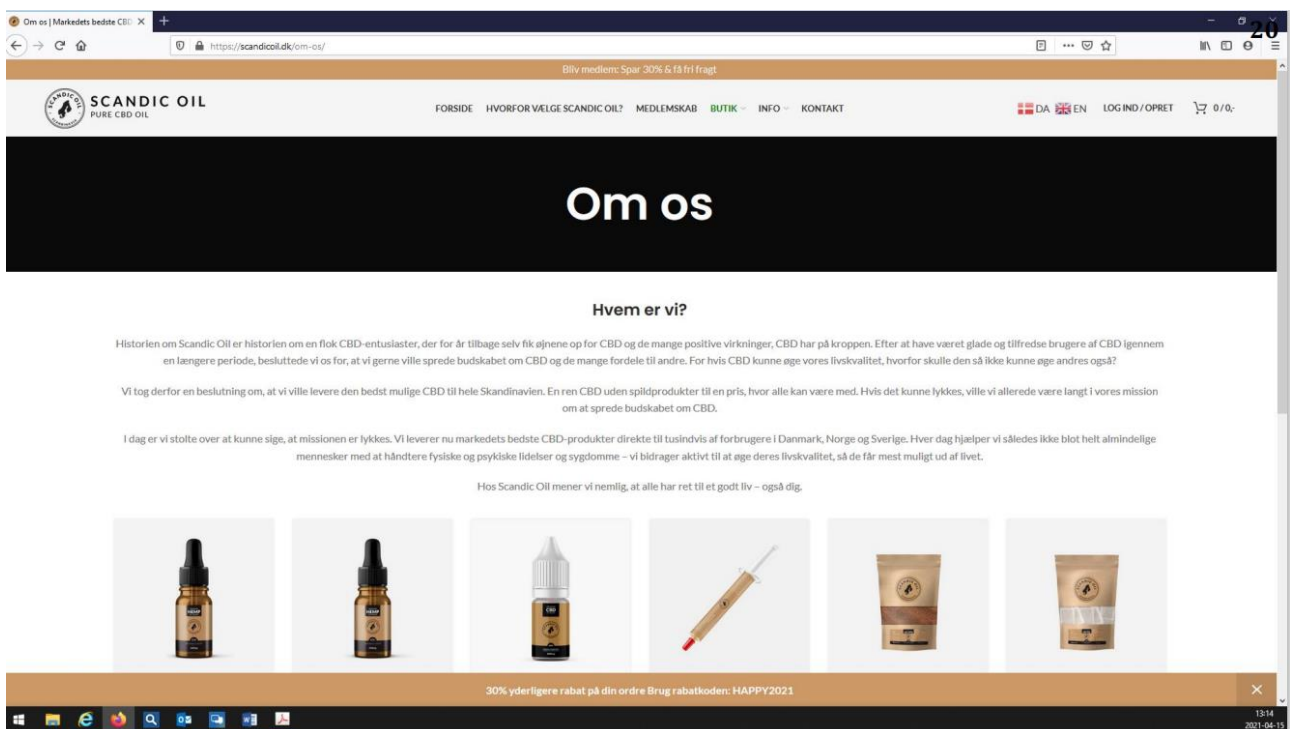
Om os | Markedets bedste CBD

20

https://scandicoil.dk/om-os/

Bliv medlem: Spar 30% & få fri fragt

SCANDIC OIL
PURE CBD OIL

FORSIDE HVORFOR VÆLGE SCANDIC OIL? MEDLEMSKAB BUTIK INFO KONTAKT

DA EN LOG IND / OPRET 0 / 0,-

Om os

Hvem er vi?

Historien om Scandic Oil er historien om en flok CBD-entusiaster, der for år tilbage selv fik øjnene op for CBD og de mange positive virkninger, CBD har på kroppen. Efter at have været glade og tilfredse brugere af CBD igennem en længere periode, besluttede vi os for, at vi gerne ville sprede budskabet om CBD og de mange fordele til andre. For hvis CBD kunne øge vores livskvalitet, hvorfor skulle den så ikke kunne øge andres også?

Vi tog derfor en beslutning om, at vi ville levere den bedst mulige CBD til hele Skandinavien. En ren CBD uden spildprodukter til en pris, hvor alle kan være med. Hvis det kunne lykkes, ville vi allerede være langt i vores mission om at sprede budskabet om CBD.

I dag er vi stolte over at kunne sige, at missionen er lykkes. Vi leverer nu markedets bedste CBD-produkter direkte til tusindvis af forbrugere i Danmark, Norge og Sverige. Hver dag hjælper vi således ikke blot helt almindelige mennesker med at håndtere fysiske og psykiske lidelser og sygdomme – vi bidrager aktivt til at øge deres livskvalitet, så de får mest muligt ud af livet.

Hos Scandic Oil mener vi nemlig, at alle har ret til et godt liv – også dig.

30% yderligere rabat på din ordre Brug rabatkoden: HAPPY2021

13:14
2021-04-15